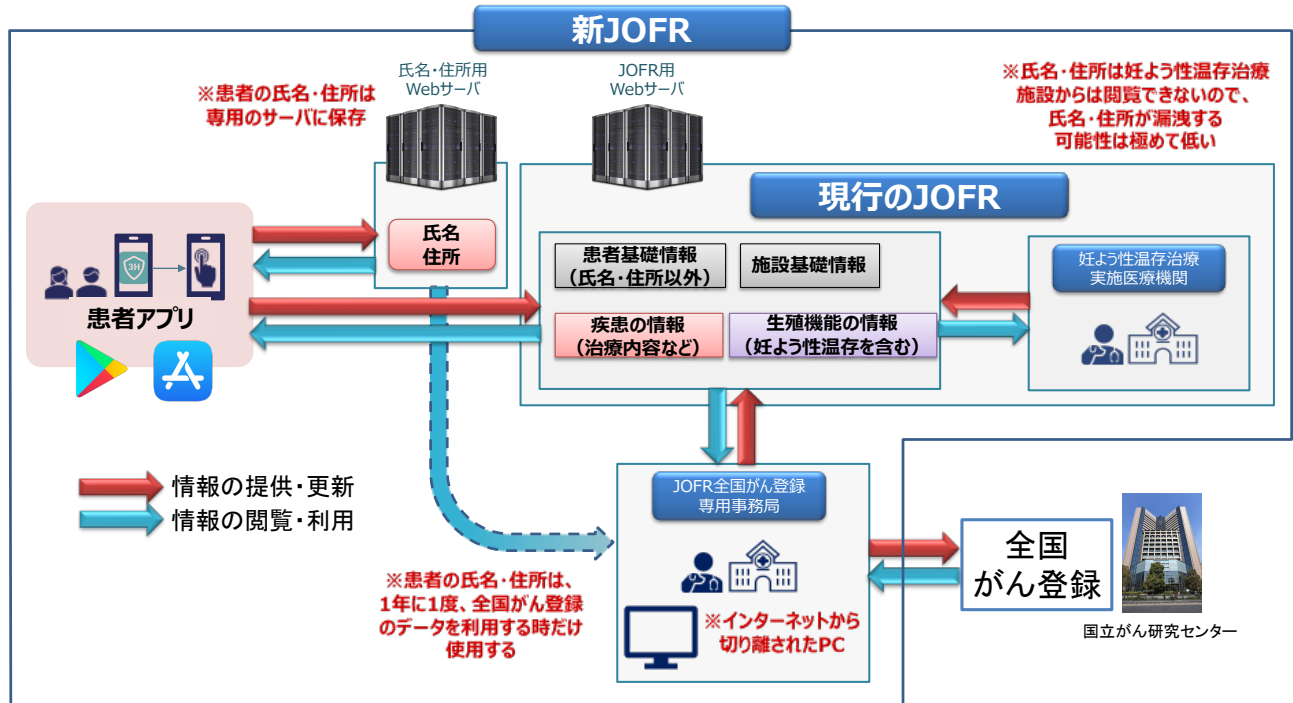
新JOFR

※患者の氏名・住所は専用のサーバに保存

氏名・住所用Webサーバ

JOFR用Webサーバ

※氏名・住所は妊よう性温存治療施設からは閲覧できないので、氏名・住所が漏洩する可能性は極めて低い

現行のJOFR

氏名
住所

患者基礎情報
（氏名・住所以外）

施設基礎情報

疾患の情報
（治療内容など）

生殖機能の情報
（妊よう性温存を含む）

妊よう性温存治療
実施医療機関

3H

患者アプリ

情報の提供・更新

情報の閲覧・利用

JOFR全国がん登録
専用事務局

全国
がん登録

国立がん研究センター

※患者の氏名・住所は、1年に1度、全国がん登録のデータを利用する時だけ使用する

※インターネットから切り離されたPC